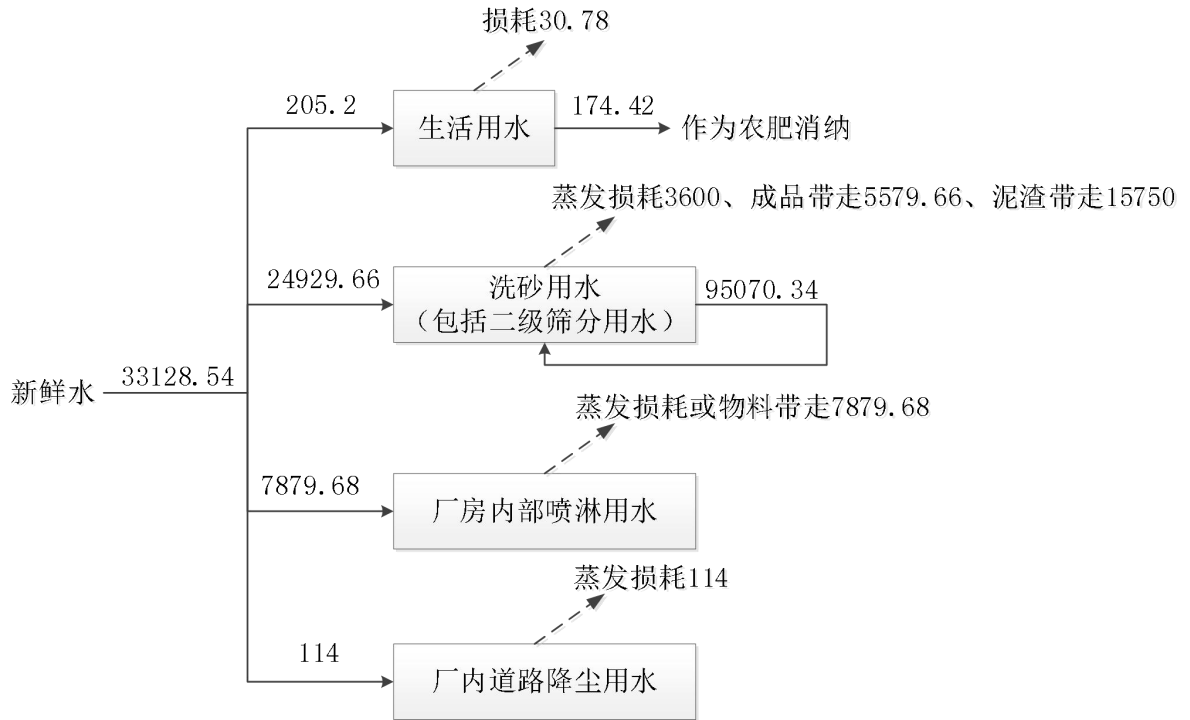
损耗30.78

205.2

生活用水

174.42

作为农肥消纳

蒸发损耗3600、成品带走5579.66、泥渣带走15750

24929.66

洗砂用水
（包括二级筛分用水）

95070.34

新鲜水

33128.54

蒸发损耗或物料带走7879.68

7879.68

厂房内部喷淋用水

蒸发损耗114

114

厂内道路降尘用水